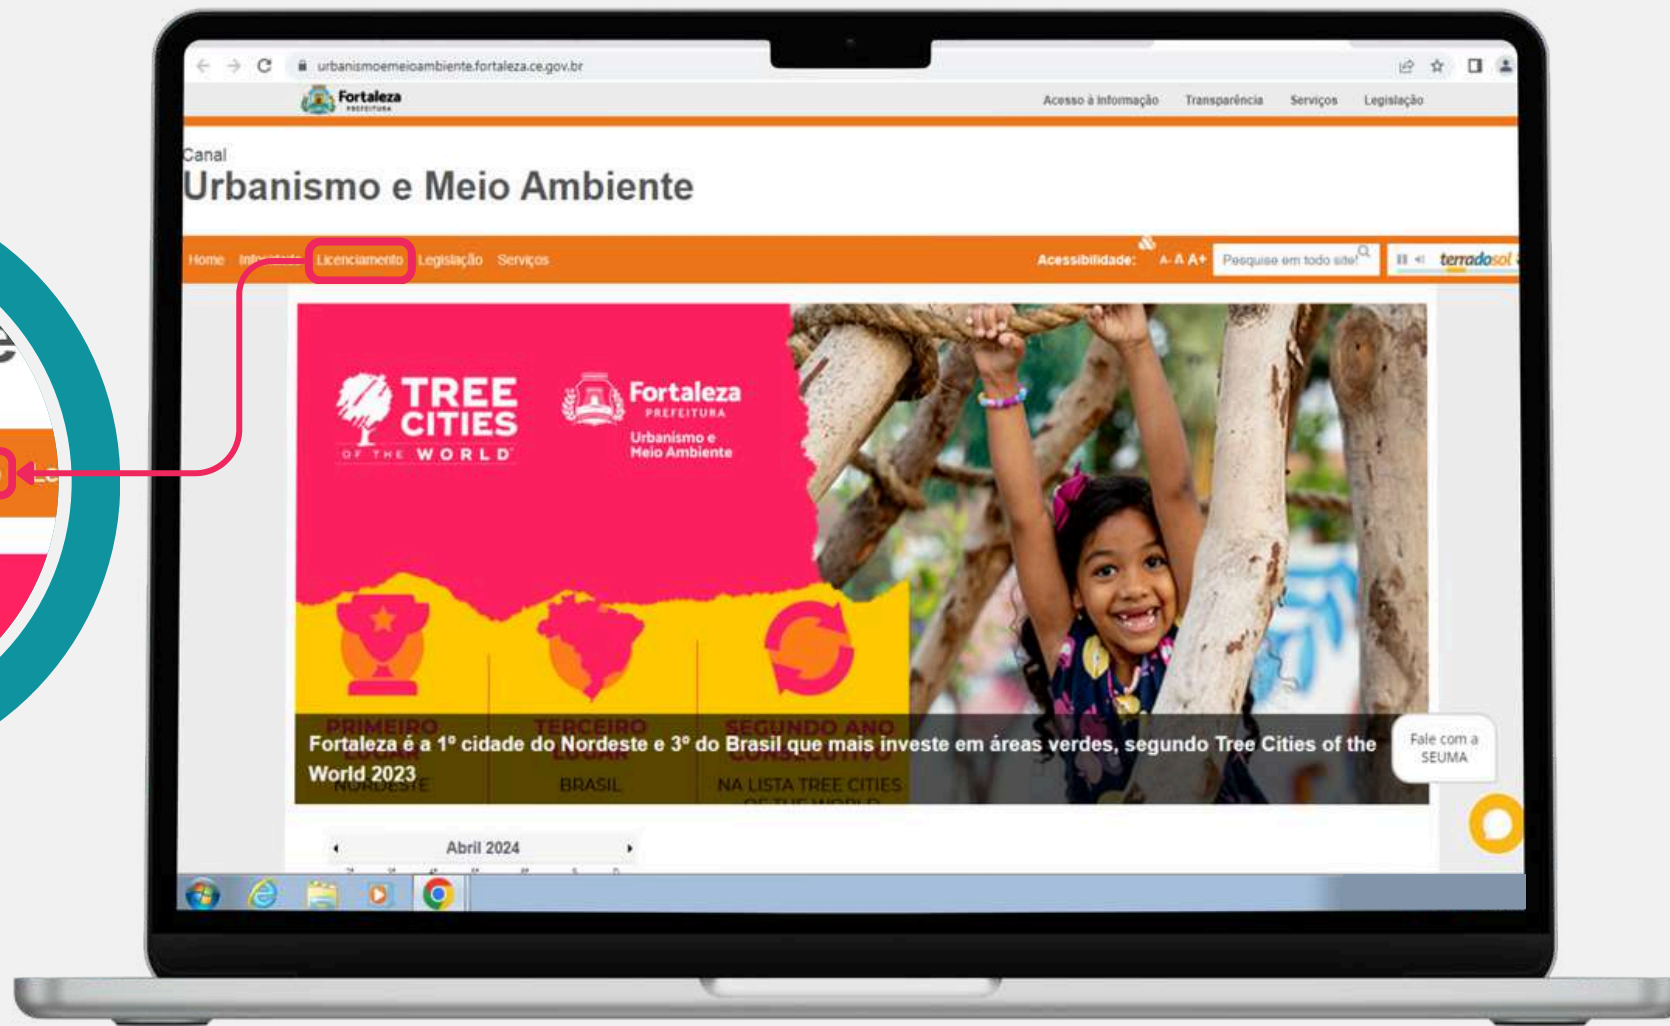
urbanismoemeioambiente.fortaleza.ce.gov.br

Fortaleza PREFEITURA

Acesso à Informação Transparência Serviços Legislação

Canal
Urbanismo e Meio Ambiente

Home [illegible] Licenciamento Legislação Serviços

Acessibilidade: A- A A+ Pesquise em todo site! terradosol

TREE CITIES OF THE WORLD

Fortaleza PREFEITURA Urbanismo e Meio Ambiente

PRIMEIRO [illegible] NORDESTE

TERCEIRO LUGAR BRASIL

SEGUNDO ANO CONSECUTIVO NA LISTA TREE CITIES OF THE WORLD

Fortaleza é a 1º cidade do Nordeste e 3º do Brasil que mais investe em áreas verdes, segundo Tree Cities of the World 2023

Fale com a SEUMA

Abril 2024